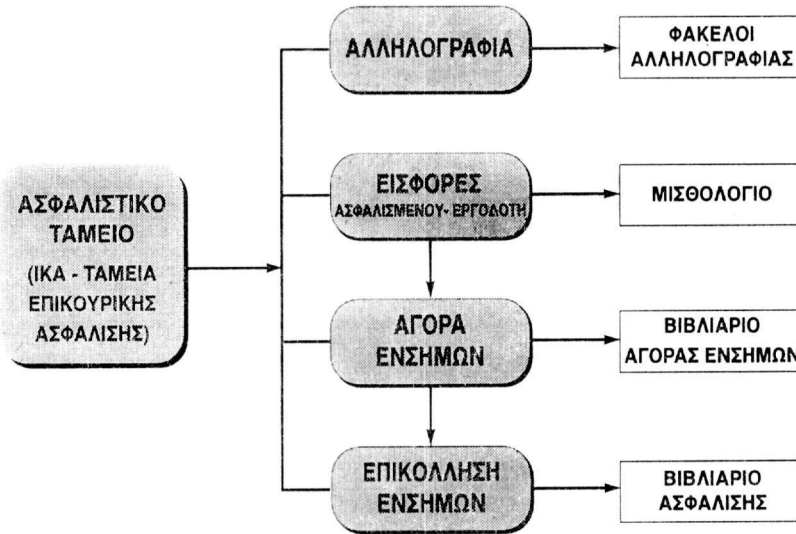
ΑΣΦΑΛΙΣΤΙΚΟ ΤΑΜΕΙΟ (ΙΚΑ - ΤΑΜΕΙΑ ΕΠΙΚΟΥΡΙΚΗΣ ΑΣΦΑΛΙΣΗΣ)

ΑΛΛΗΛΟΓΡΑΦΙΑ

ΦΑΚΕΛΟΙ ΑΛΛΗΛΟΓΡΑΦΙΑΣ

ΕΙΣΦΟΡΕΣ ΑΣΦΑΛΙΣΜΕΝΟΥ - ΕΡΓΟΔΟΤΗ

ΜΙΣΘΟΛΟΓΙΟ

ΑΓΟΡΑ ΕΝΣΗΜΩΝ

ΒΙΒΛΙΑΡΙΟ ΑΓΟΡΑΣ ΕΝΣΗΜΩΝ

ΕΠΙΚΟΛΛΗΣΗ ΕΝΣΗΜΩΝ

ΒΙΒΛΙΑΡΙΟ ΑΣΦΑΛΙΣΗΣ